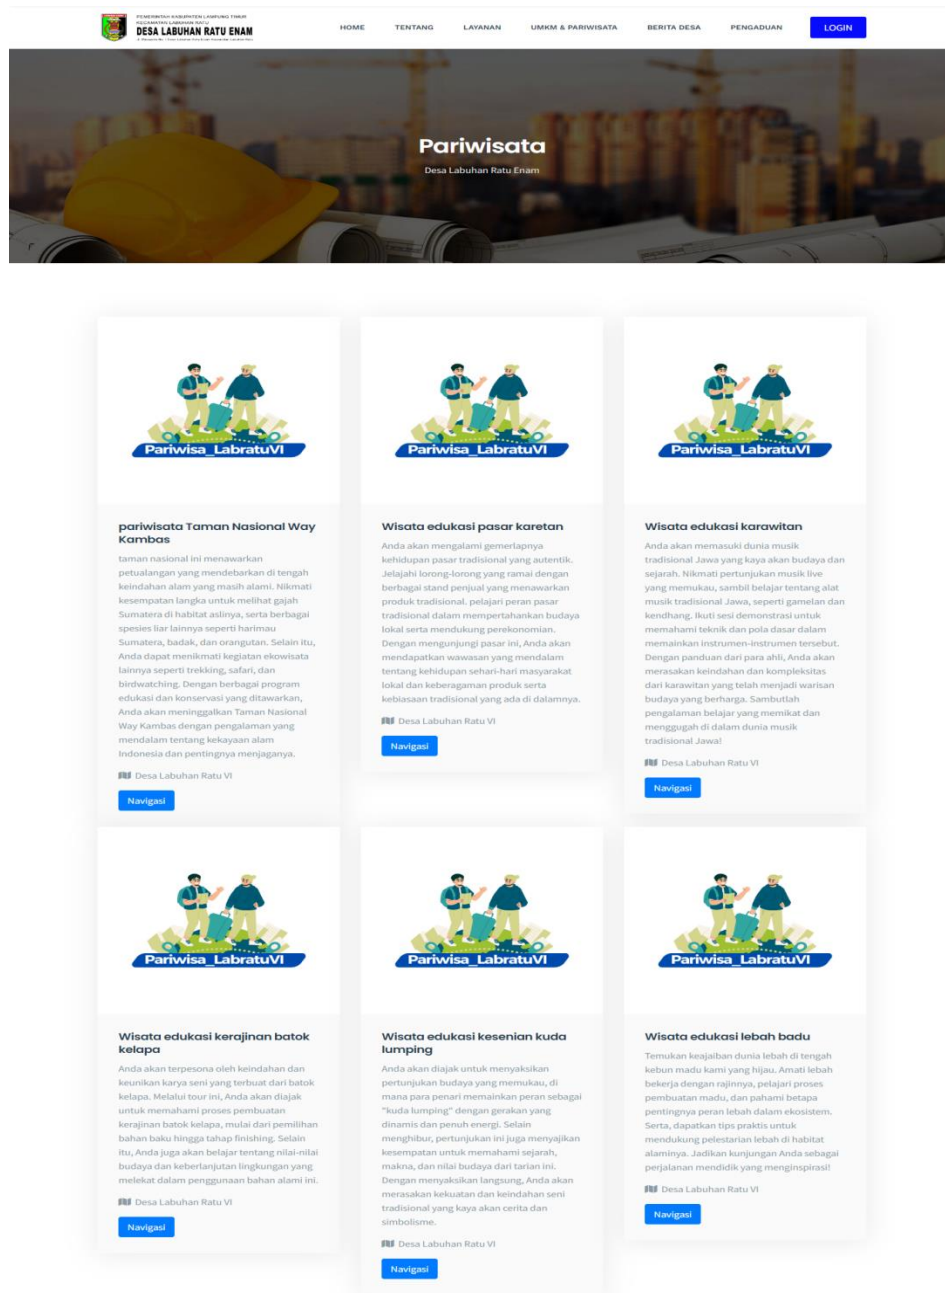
PEMERINTAH KABUPATEN LAMPUNG TIMUR
KECAMATAN LABUHAN RATU
DESA LABUHAN RATU ENAM
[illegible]

HOME TENTANG LAYANAN UMKM & PARIWISATA BERITA DESA PENGADUAN LOGIN

Pariwisata
Desa Labuhan Ratu Enam

Pariwisa_LabratuVI

pariwisata Taman Nasional Way Kambas

taman nasional ini menawarkan petualangan yang mendebarkan di tengah keindahan alam yang masih alami. Nikmati kesempatan langka untuk melihat gajah Sumatera di habitat aslinya, serta berbagai spesies liar lainnya seperti harimau Sumatera, badak, dan orangutan. Selain itu, Anda dapat menikmati kegiatan ekowisata lainnya seperti trekking, safari, dan birdwatching. Dengan berbagai program edukasi dan konservasi yang ditawarkan, Anda akan meninggalkan Taman Nasional Way Kambas dengan pengalaman yang mendalam tentang kekayaan alam Indonesia dan pentingnya menjaganya.

Desa Labuhan Ratu VI

Navigasi

Pariwisa_LabratuVI

Wisata edukasi pasar karetan

Anda akan mengalami gemerlapnya kehidupan pasar tradisional yang autentik. Jelajahi lorong-lorong yang ramai dengan berbagai stand penjual yang menawarkan produk tradisional. pelajari peran pasar tradisional dalam mempertahankan budaya lokal serta mendukung perekonomian. Dengan mengunjungi pasar ini, Anda akan mendapatkan wawasan yang mendalam tentang kehidupan sehari-hari masyarakat lokal dan keberagaman produk serta kebiasaan tradisional yang ada di dalamnya.

Desa Labuhan Ratu VI

Navigasi

Pariwisa_LabratuVI

Wisata edukasi karawitan

Anda akan memasuki dunia musik tradisional Jawa yang kaya akan budaya dan sejarah. Nikmati pertunjukan musik live yang memukau, sambil belajar tentang alat musik tradisional Jawa, seperti gamelan dan kendhang. Ikuti sesi demonstrasi untuk memahami teknik dan pola dasar dalam memainkan instrumen-instrumen tersebut. Dengan panduan dari para ahli, Anda akan merasakan keindahan dan kompleksitas dari karawitan yang telah menjadi warisan budaya yang berharga. Sambutlah pengalaman belajar yang memikat dan menggugah di dalam dunia musik tradisional Jawa!

Desa Labuhan Ratu VI

Navigasi

Pariwisa_LabratuVI

Wisata edukasi kerajinan batok kelapa

Anda akan terpesona oleh keindahan dan keunikan karya seni yang terbuat dari batok kelapa. Melalui tour ini, Anda akan diajak untuk memahami proses pembuatan kerajinan batok kelapa, mulai dari pemilihan bahan baku hingga tahap finishing. Selain itu, Anda juga akan belajar tentang nilai-nilai budaya dan keberlanjutan lingkungan yang melekat dalam penggunaan bahan alami ini.

Desa Labuhan Ratu VI

Navigasi

Pariwisa_LabratuVI

Wisata edukasi kesenian kuda lumping

Anda akan diajak untuk menyaksikan pertunjukan budaya yang memukau, di mana para penari memainkan peran sebagai "kuda lumping" dengan gerakan yang dinamis dan penuh energi. Selain menghibur, pertunjukan ini juga menyajikan kesempatan untuk memahami sejarah, makna, dan nilai budaya dari tarian ini. Dengan menyaksikan langsung, Anda akan merasakan kekuatan dan keindahan seni tradisional yang kaya akan cerita dan simbolisme.

Desa Labuhan Ratu VI

Navigasi

Pariwisa_LabratuVI

Wisata edukasi lebah badu

Temukan keajaiban dunia lebah di tengah kebun madu kami yang hijau. Amati lebah bekerja dengan rajinnya, pelajari proses pembuatan madu, dan pahami betapa pentingnya peran lebah dalam ekosistem. Serta, dapatkan tips praktis untuk mendukung pelestarian lebah di habitat alaminya. Jadikan kunjungan Anda sebagai perjalanan mendidik yang menginspirasi!

Desa Labuhan Ratu VI

Navigasi